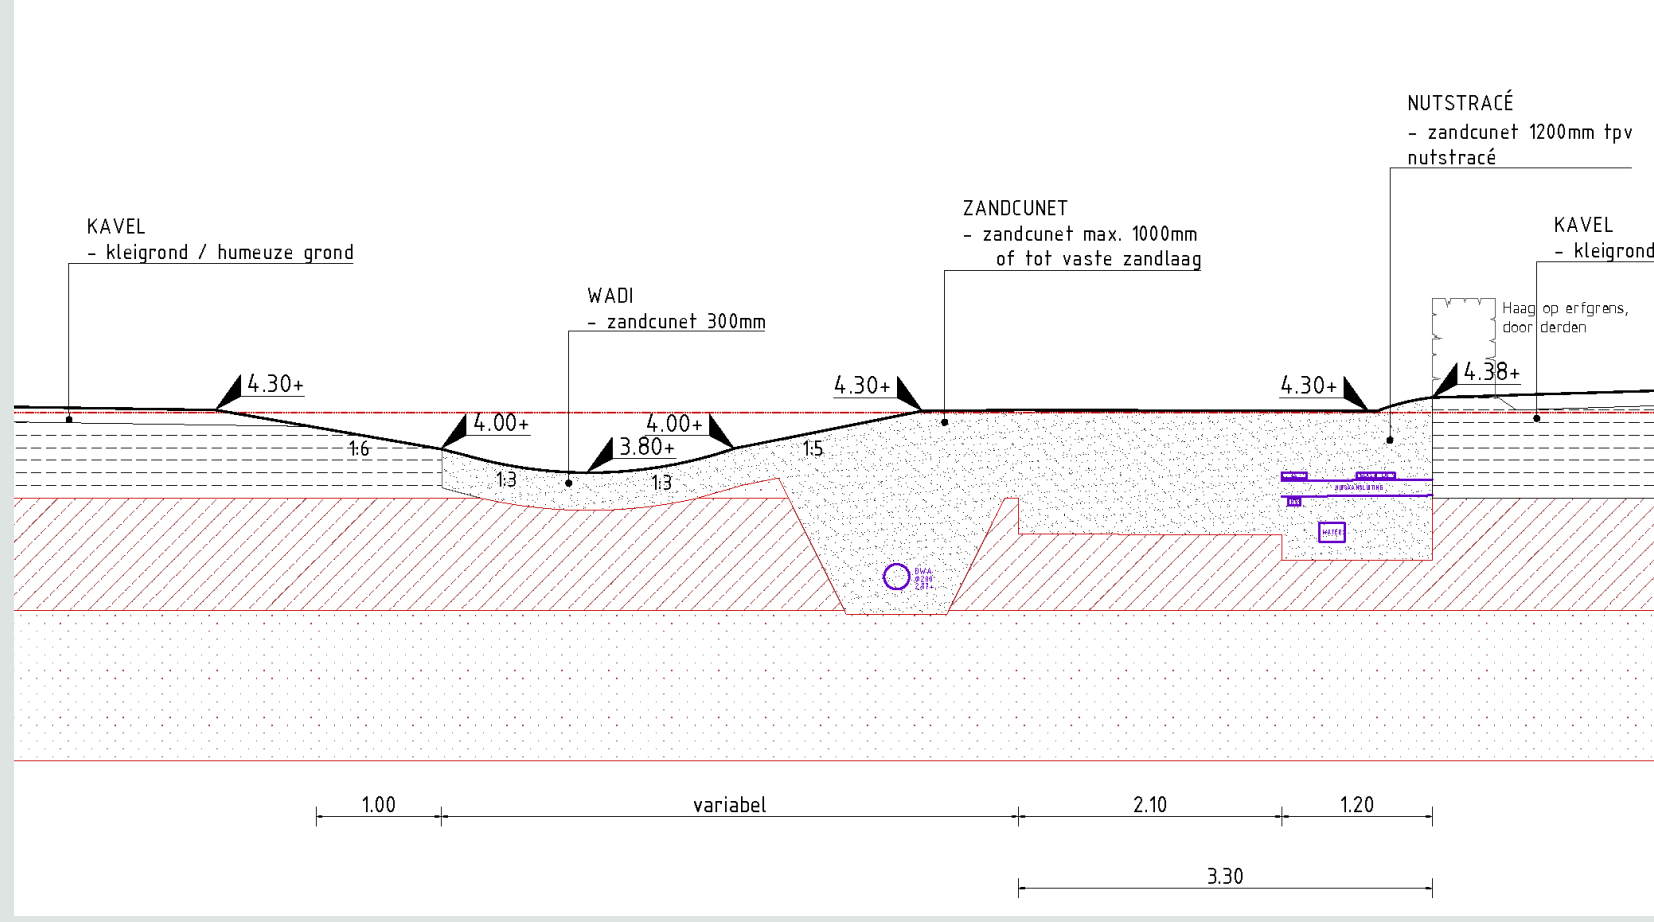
NUTSTRACÉ
- zandcunet 1200mm tpv nutstracé

KAVEL
- kleigrond / humeuze grond

ZANDCUNET
- zandcunet max. 1000mm of tot vaste zandlaag

KAVEL
- kleigrond

WADI
- zandcunet 300mm

Haag op erfgrens, door derden

4.30+
4.30+
4.30+
4.38+
4.00+
4.00+
3.80+
1:6
1:3
1:3
1:5

BWA
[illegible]

WATER

1.00
variabel
2.10
1.20
3.30